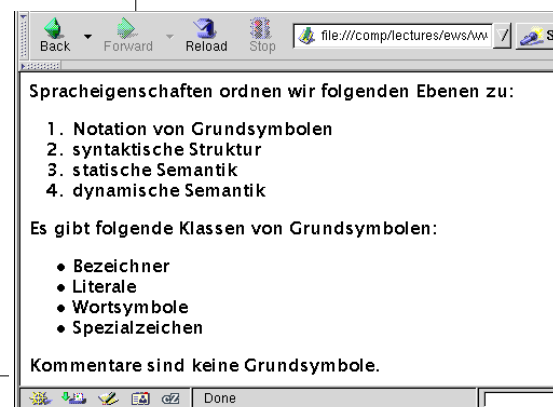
Back Forward Reload Stop file:///comp/lectures/ews/w

Spracheigenschaften ordnen wir folgenden Ebenen zu:

1. Notation von Grundsymbolen
2. syntaktische Struktur
3. statische Semantik
4. dynamische Semantik

Es gibt folgende Klassen von Grundsymbolen:

- Bezeichner
- Literale
- Wortsymbole
- Spezialzeichen

Kommentare sind keine Grundsymbole.

Done